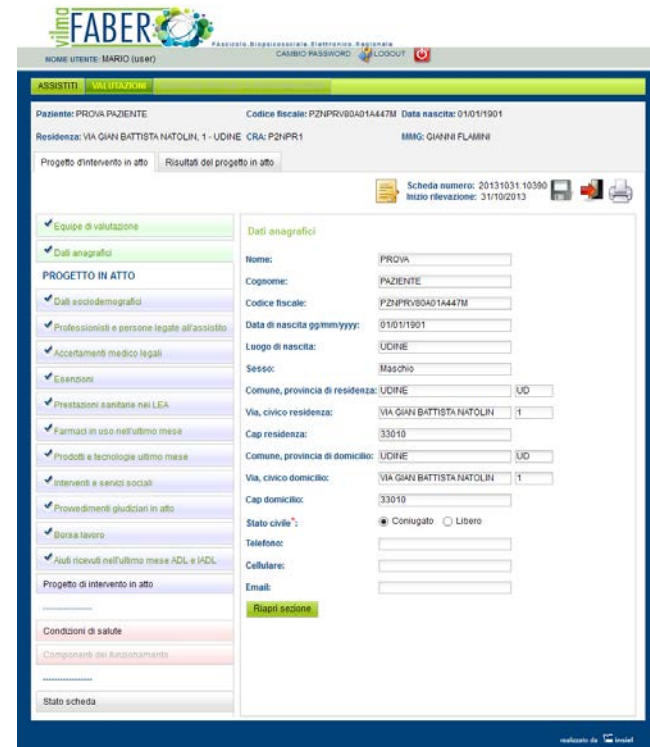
valFABER

Fascicolo Biopsicosociale Elettronico Regionale

NOME UTENTE: MARIO (user)

CAMBIO PASSWORD LOGOUT

ASSISTITI VALUTAZIONI

Paziente: PROVA PAZIENTE Codice fiscale: PZNPRV80A01A447M Data nascita: 01/01/1901

Residenza: VIA GIAN BATTISTA NATOLIN, 1 - UDINE CRA: P2NPR1 MMG: GIANNI FLAMINI

Progetto d'intervento in atto Risultati del progetto in atto

Scheda numero: 20131031.10390
Inizio rilevazione: 31/10/2013

Equipe di valutazione
Dati anagrafici
PROGETTO IN ATTO
Dati sociodemografici
Professionisti e persone legate all'assistito
Accertamenti medico legali
Esenzioni
Prestazioni sanitarie nei LEA
Farmaci in uso nell'ultimo mese
Prodotti e tecnologie ultimo mese
Interventi e servizi sociali
Provvedimenti giudiziari in atto
Borsa lavoro
Aiuti ricevuti nell'ultimo mese ADL e IADL
Progetto di intervento in atto
Condizioni di salute
Componenti del funzionamento
Stato scheda

Dati anagrafici

Nome: PROVA
Cognome: PAZIENTE
Codice fiscale: PZNPRV80A01A447M
Data di nascita gg/mm/yyyy: 01/01/1901
Luogo di nascita: UDINE
Sesso: Maschio
Comune, provincia di residenza: UDINE UD
Via, civico residenza: VIA GIAN BATTISTA NATOLIN 1
Cap residenza: 33010
Comune, provincia di domicilio: UDINE UD
Via, civico domicilio: VIA GIAN BATTISTA NATOLIN 1
Cap domicilio: 33010
Stato civile*: Coniugato Libero
Telefono:
Cellulare:
Email:

Riapri sezione

realizzato da insiel